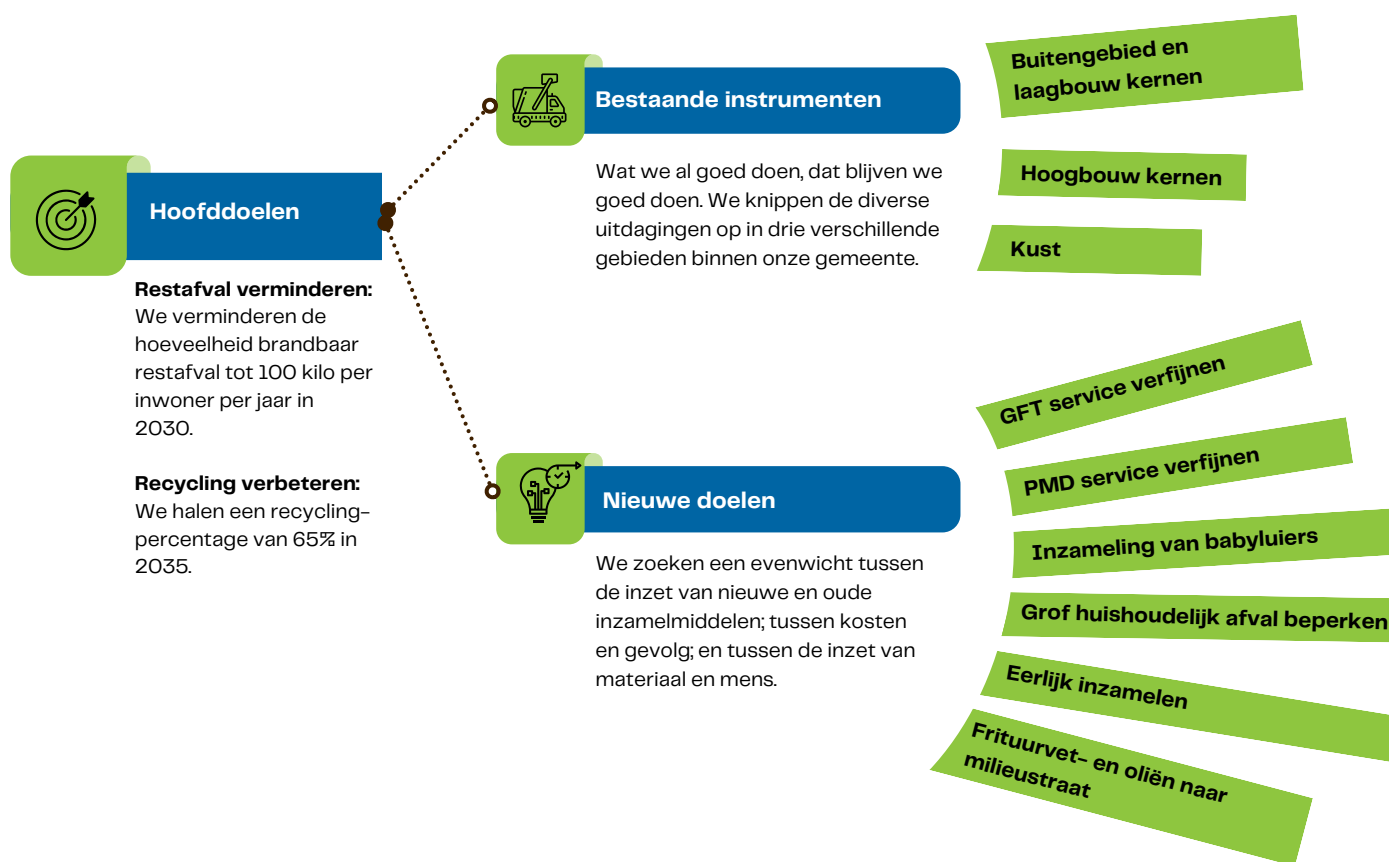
Hoofddoelen

**Restafval verminderen:** We verminderen de hoeveelheid brandbaar restafval tot 100 kilo per inwoner per jaar in 2030.

**Recycling verbeteren:** We halen een recyclingpercentage van 65% in 2035.

Bestaande instrumenten

Wat we al goed doen, dat blijven we goed doen. We knippen de diverse uitdagingen op in drie verschillende gebieden binnen onze gemeente.

Buitengebied en laagbouw kernen

Hoogbouw kernen

Kust

Nieuwe doelen

We zoeken een evenwicht tussen de inzet van nieuwe en oude inzamelmiddelen; tussen kosten en gevolg; en tussen de inzet van materiaal en mens.

GFT service verfijnen

PMD service verfijnen

Inzameling van babyluiers

Grof huishoudelijk afval beperken

Eerlijk inzamelen

Frituurvet- en oliën naar milieustraat